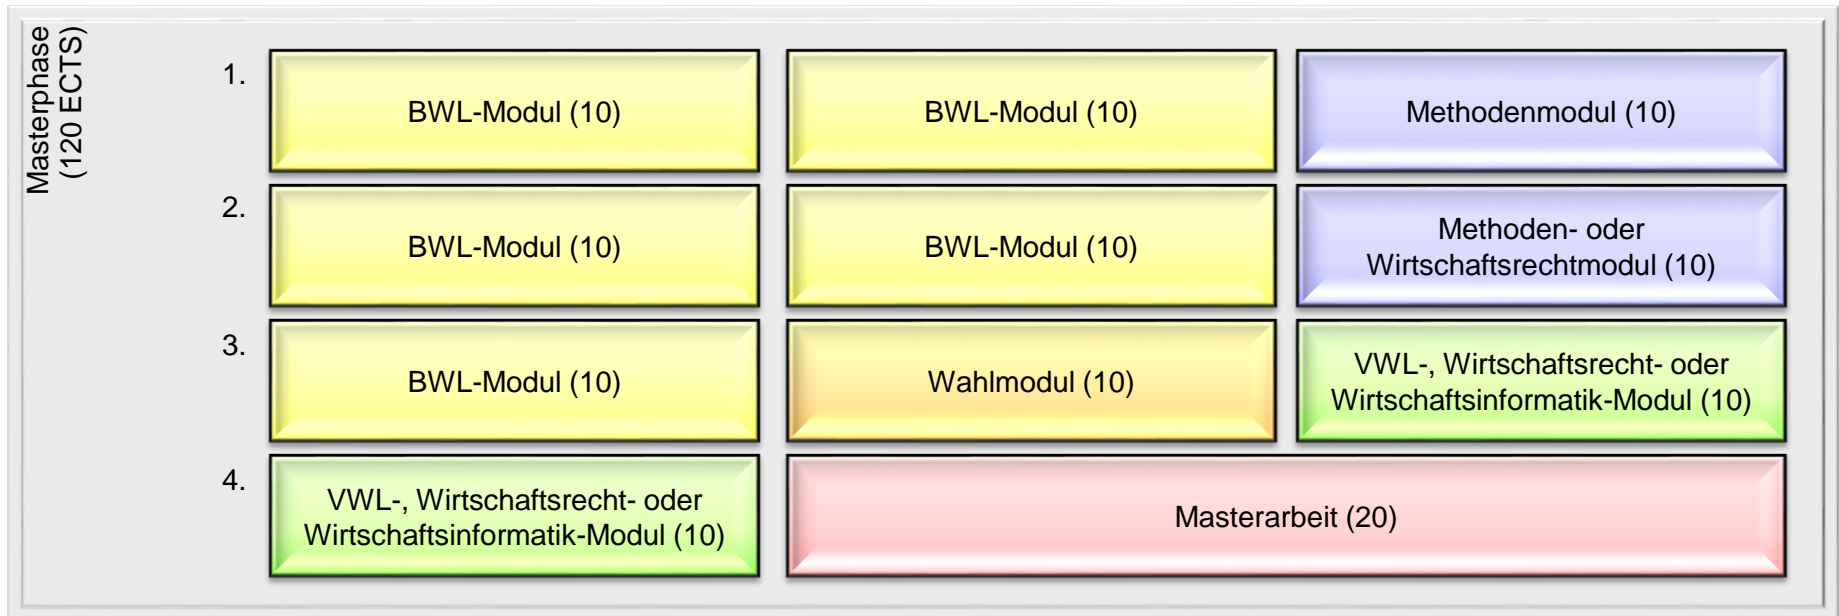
Masterphase
(120 ECTS)

1.
BWL-Modul (10)
BWL-Modul (10)
Methodenmodul (10)

2.
BWL-Modul (10)
BWL-Modul (10)
Methoden- oder Wirtschaftsrechtmodul (10)

3.
BWL-Modul (10)
Wahlmodul (10)
VWL-, Wirtschaftsrecht- oder Wirtschaftsinformatik-Modul (10)

4.
VWL-, Wirtschaftsrecht- oder Wirtschaftsinformatik-Modul (10)
Masterarbeit (20)